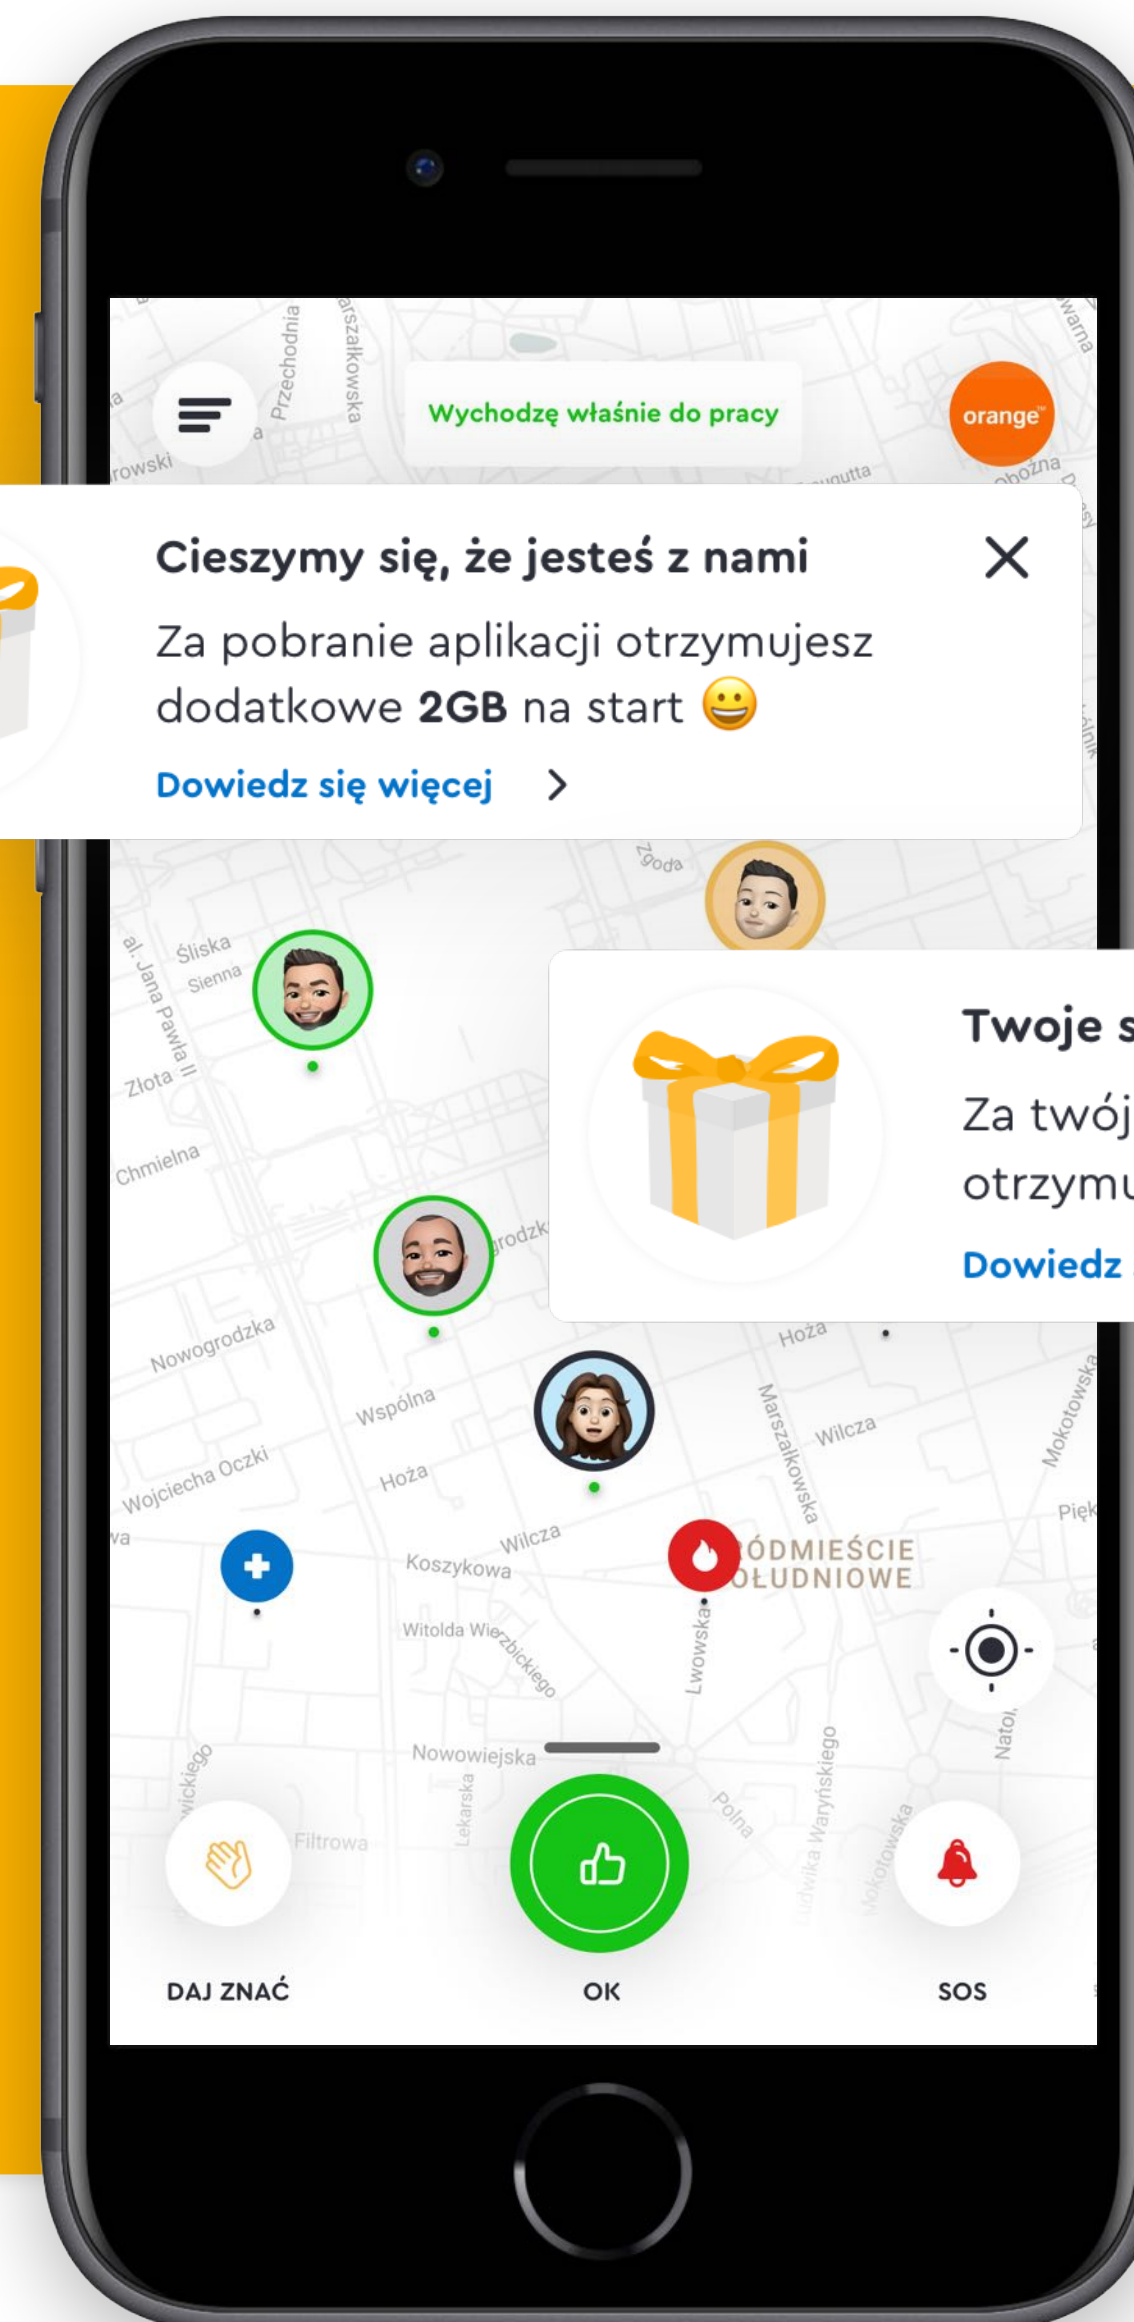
Przechodnia
arszałkowska
Wychodzę właśnie do pracy
orange
rowski

Cieszymy się, że jesteś z nami

Za pobranie aplikacji otrzymujesz dodatkowe **2GB** na start 😀

Dowiedz się więcej >

Zgoda
Śliska
Sienna
al. Jana Pawła II
Złota
Chmielna

Twoje s

Za twój

otrzymu

Dowiedz

Nowogrodzka
Hoża
Wspólna
Marszałkowska
Wilcza
Mokotowska
Wojciecha Oczki
Hoża
Pięk
Koszykowa
Wilcza
ŚRÓDMIEŚCIE POŁUDNIOWE
Witolda Wieżbickiego
Lwowska
Nowowiejska
Lekarska
Polna
Ludwika Waryńskiego
Mokotowska
Natol
Filtrowa

DAJ ZNAĆ
OK
SOS